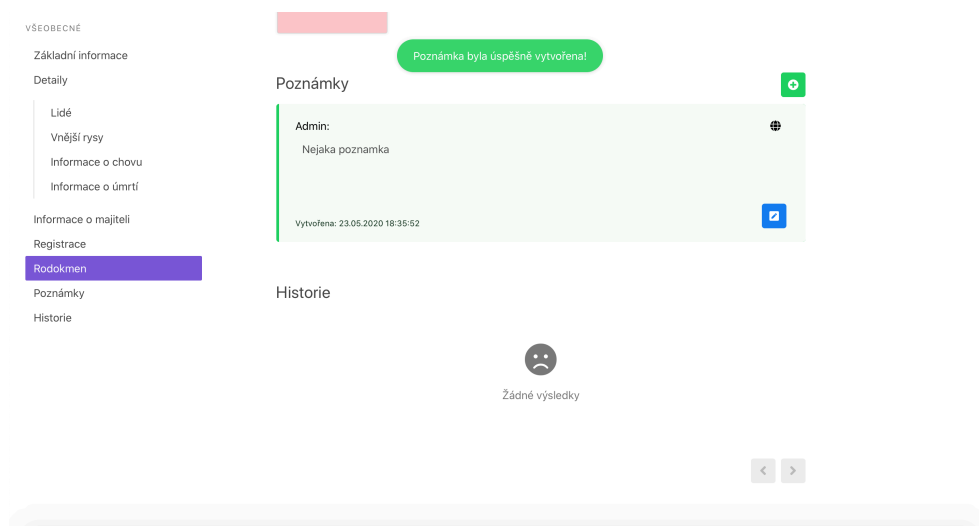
VŠEOBECNÉ

Základní informace

Detaily

Lidé

Vnější rysy

Informace o chovu

Informace o úmrtí

Informace o majiteli

Registrace

Rodokmen

Poznámky

Historie

Poznámka byla úspěšně vytvořena!

Poznámky

Admin:

Nejaka poznamka

Vytvořena: 23.05.2020 18:35:52

Historie

Žádné výsledky